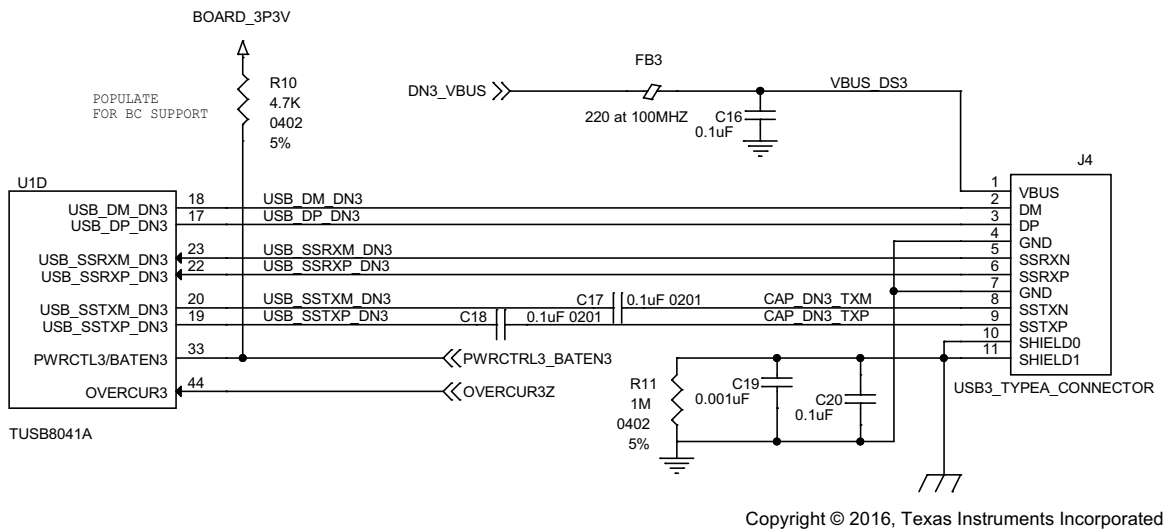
BOARD_3P3V

POPULATE
FOR BC SUPPORT

R10
4.7K
0402
5%

FB3

DN3_VBUS

220 at 100MHZ

C16
0.1uF

VBUS_DS3

J4

U1D

USB_DM_DN3
USB_DP_DN3

USB_SSRXM_DN3
USB_SSRXP_DN3

USB_SSTXM_DN3
USB_SSTXP_DN3

PWRCTL3/BATEN3

OVERCUR3

TUSB8041A

18
17
23
22
20
19
33
44

USB_DM_DN3
USB_DP_DN3
USB_SSRXM_DN3
USB_SSRXP_DN3
USB_SSTXM_DN3
USB_SSTXP_DN3

C17
0.1uF 0201
C18
0.1uF 0201

CAP_DN3_TXM
CAP_DN3_TXP

PWRCTRL3_BATEN3

OVERCUR3Z

1
2
3
4
5
6
7
8
9
10
11

VBUS
DM
DP
GND
SSRXN
SSRXP
GND
SSTXN
SSTXP
SHIELD0
SHIELD1

USB3_TYPEA_CONNECTOR

R11
1M
0402
5%

C19
0.001uF

C20
0.1uF

Copyright © 2016, Texas Instruments Incorporated